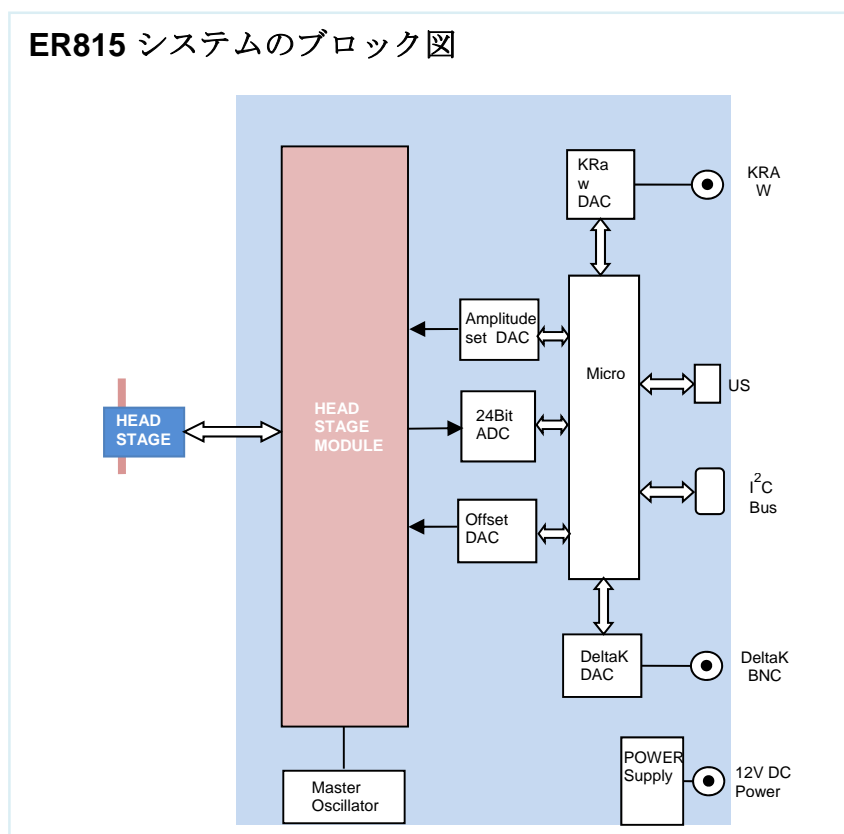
ER815 システムのブロック図

HEAD STAGE

HEAD STAGE MODULE

KRa w DAC

KRA W

Amplitude set DAC

Micro

US

24Bit ADC

Offset DAC

$I^2C$ Bus

DeltaK DAC

DeltaK BNC

Master Oscillator

POWER Supply

12V DC Power